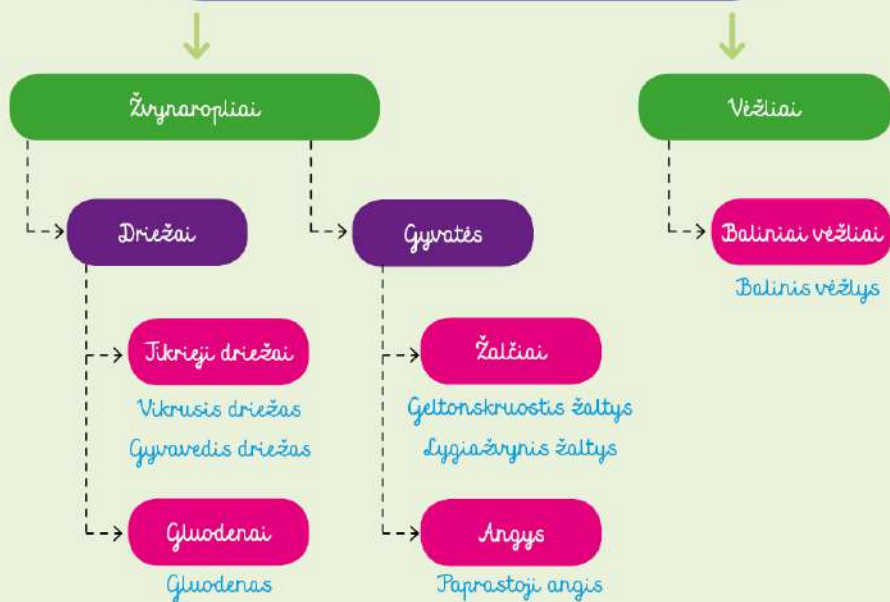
Žvynaropliai

Vėžliai

Driežai

Gyvatės

Baliniai vėžliai

Balinis vėžlys

Tikrieji driežai

Vikrusis driežas

Gyvavedis driežas

Žalčiai

Geltonskruostis žaltys

Lygiažvynis žaltys

Gluodenai

Gluodenas

Angys

Paprastoji angis